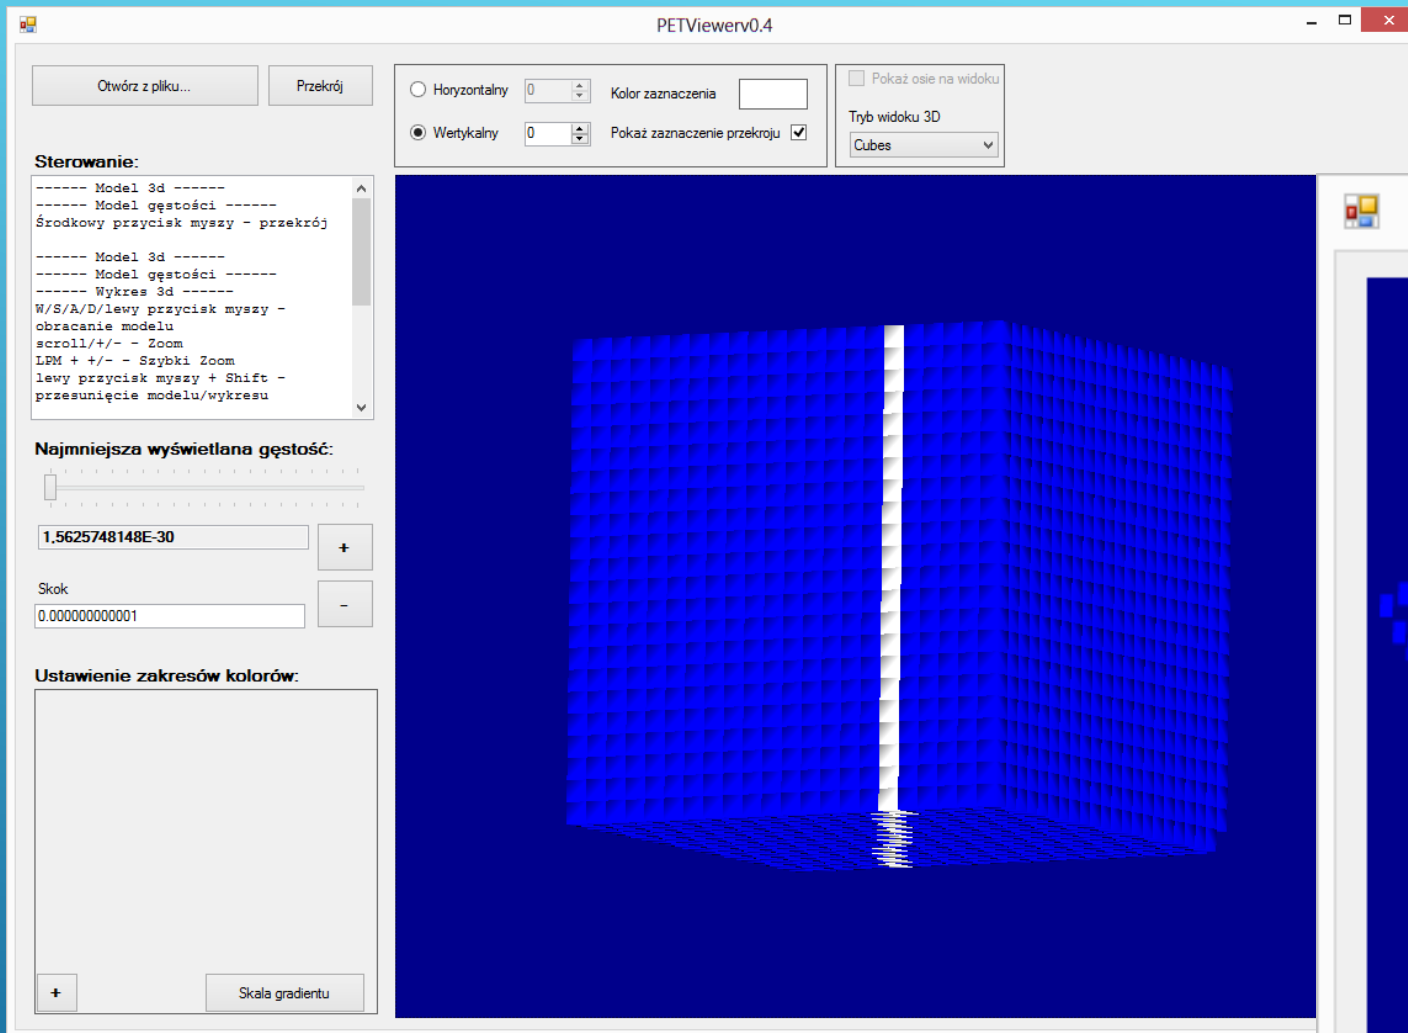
PETViewerv0.4

Otwórz z pliku...

Przekrój

Horyzontalny 0

Wertykalny 0

Kolor zaznaczenia

Pokaż zaznaczenie przekroju

Pokaż osie na widoku

Tryb widoku 3D

Cubes

Sterowanie:

------ Model 3d ------
------ Model gęstości ------
Środkowy przycisk myszy - przekrój

------ Model 3d ------
------ Model gęstości ------
------ Wykres 3d ------
W/S/A/D/lewy przycisk myszy - obracanie modelu
scroll/+/- - Zoom
LPM + +/- - Szybki Zoom
lewy przycisk myszy + Shift - przesunięcie modelu/wykresu

Najmniejsza wyświetlana gęstość:

1,5625748148E-30

+

Skok

0.000000000001

-

Ustawienie zakresów kolorów:

+

Skala gradientu